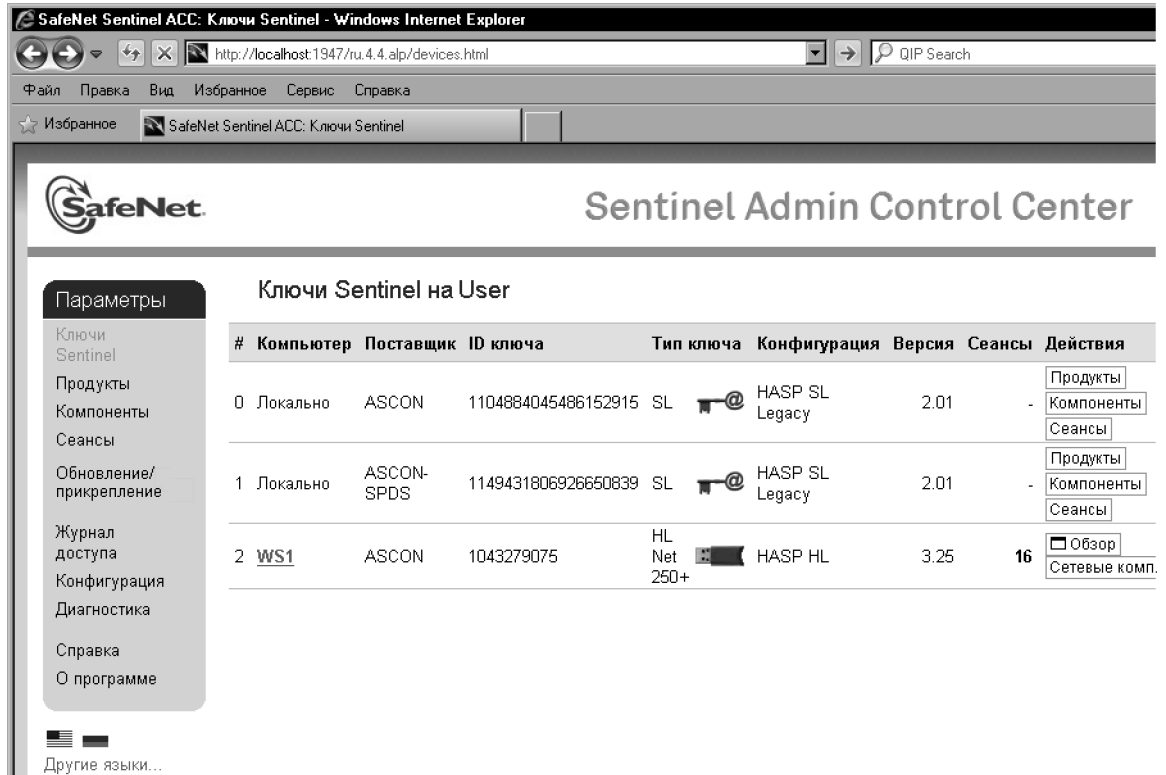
SafeNet Sentinel ACC: Ключи Sentinel - Windows Internet Explorer

http://localhost:1947/ru.4.4.alp/devices.html

QIP Search

Файл Правка Вид Избранное Сервис Справка

Избранное SafeNet Sentinel ACC: Ключи Sentinel

SafeNet.

Sentinel Admin Control Center

Параметры

Ключи Sentinel
Продукты
Компоненты
Сеансы
Обновление/прикрепление
Журнал доступа
Конфигурация
Диагностика
Справка
О программе

Другие языки...

Ключи Sentinel на User

| # | Компьютер | Поставщик | ID ключа | Тип ключа | Конфигурация | Версия | Сеансы | Действия |
|---|---|---|---|---|---|---|---|---|
| 0 | Локально | ASCON | 1104884045486152915 | SL | HASP SL Legacy | 2.01 | - | Продукты Компоненты Сеансы |
| 1 | Локально | ASCON-SPDS | 1149431806926650839 | SL | HASP SL Legacy | 2.01 | - | Продукты Компоненты Сеансы |
| 2 | WS1 | ASCON | 1043279075 | HL Net 250+ | HASP HL | 3.25 | 16 | Обзор Сетевые комп. |